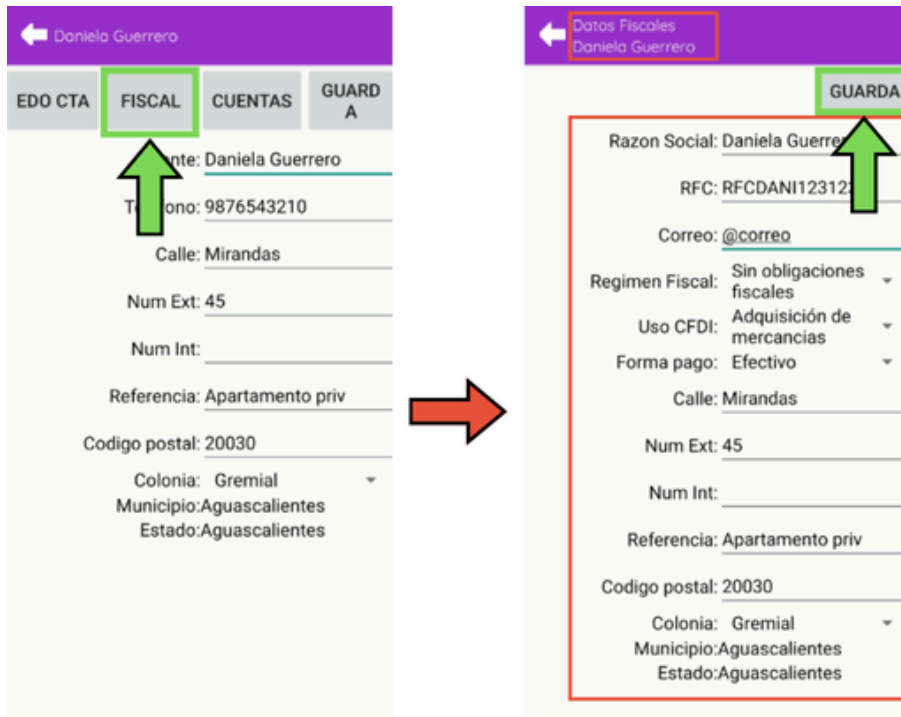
Daniela Guerrero

EDO CTA
FISCAL
CUENTAS
GUARDA

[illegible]nte: Daniela Guerrero

Te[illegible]ono: 9876543210

Calle: Mirandas

Num Ext: 45

Num Int:

Referencia: Apartamento priv

Codigo postal: 20030

Colonia: Gremial
Municipio:Aguascalientes
Estado:Aguascalientes

Datos Fiscales
Daniela Guerrero

GUARDA

Razon Social: Daniela Guerre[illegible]

RFC: RFCDANI12312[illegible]

Correo: @correo

Regimen Fiscal: Sin obligaciones fiscales

Uso CFDI: Adquisición de mercancias

Forma pago: Efectivo

Calle: Mirandas

Num Ext: 45

Num Int:

Referencia: Apartamento priv

Codigo postal: 20030

Colonia: Gremial
Municipio:Aguascalientes
Estado:Aguascalientes